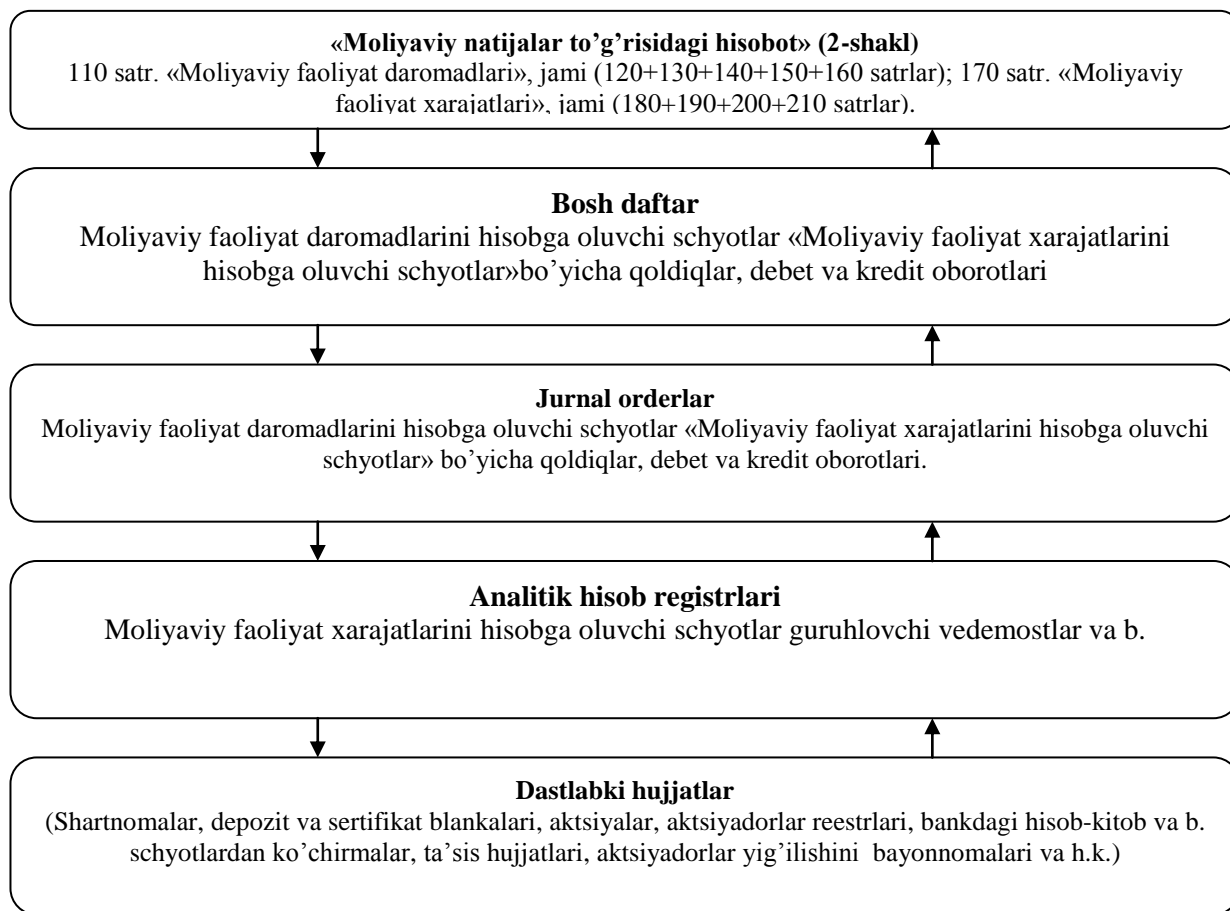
«Moliyaviy natijalar to'g'risidagi hisobot» (2-shakl)
110 satr. «Moliyaviy faoliyat daromadlari», jami (120+130+140+150+160 satrlar); 170 satr. «Moliyaviy faoliyat xarajatlari», jami (180+190+200+210 satrlar).

Bosh daftar
Moliyaviy faoliyat daromadlarini hisobga oluvchi schyotlar «Moliyaviy faoliyat xarajatlarini hisobga oluvchi schyotlar»bo'yicha qoldiqlar, debet va kredit oborotlari

Jurnal orderlar
Moliyaviy faoliyat daromadlarini hisobga oluvchi schyotlar «Moliyaviy faoliyat xarajatlarini hisobga oluvchi schyotlar» bo'yicha qoldiqlar, debet va kredit oborotlari.

Analitik hisob registrlari
Moliyaviy faoliyat xarajatlarini hisobga oluvchi schyotlar guruhlovchi vedemostlar va b.

Dastlabki hujjatlar
(Shartnomalar, depozit va sertifikat blankalari, aktsiyalar, aktsiyadorlar reestrlari, bankdagi hisob-kitob va b. schyotlardan ko'chirmalar, ta'sis hujjatlari, aktsiyadorlar yig'ilishini bayonnomalari va h.k.)